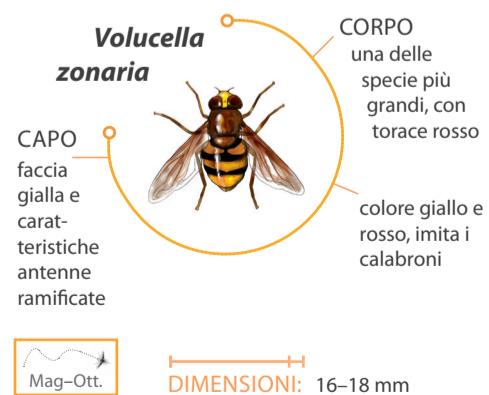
Volucella zonaria

CORPO
una delle specie più grandi, con torace rosso

CAPO
faccia gialla e caratteristiche antenne ramificate

colore giallo e rosso, imita i calabroni

Mag–Ott.

DIMENSIONI: 16–18 mm